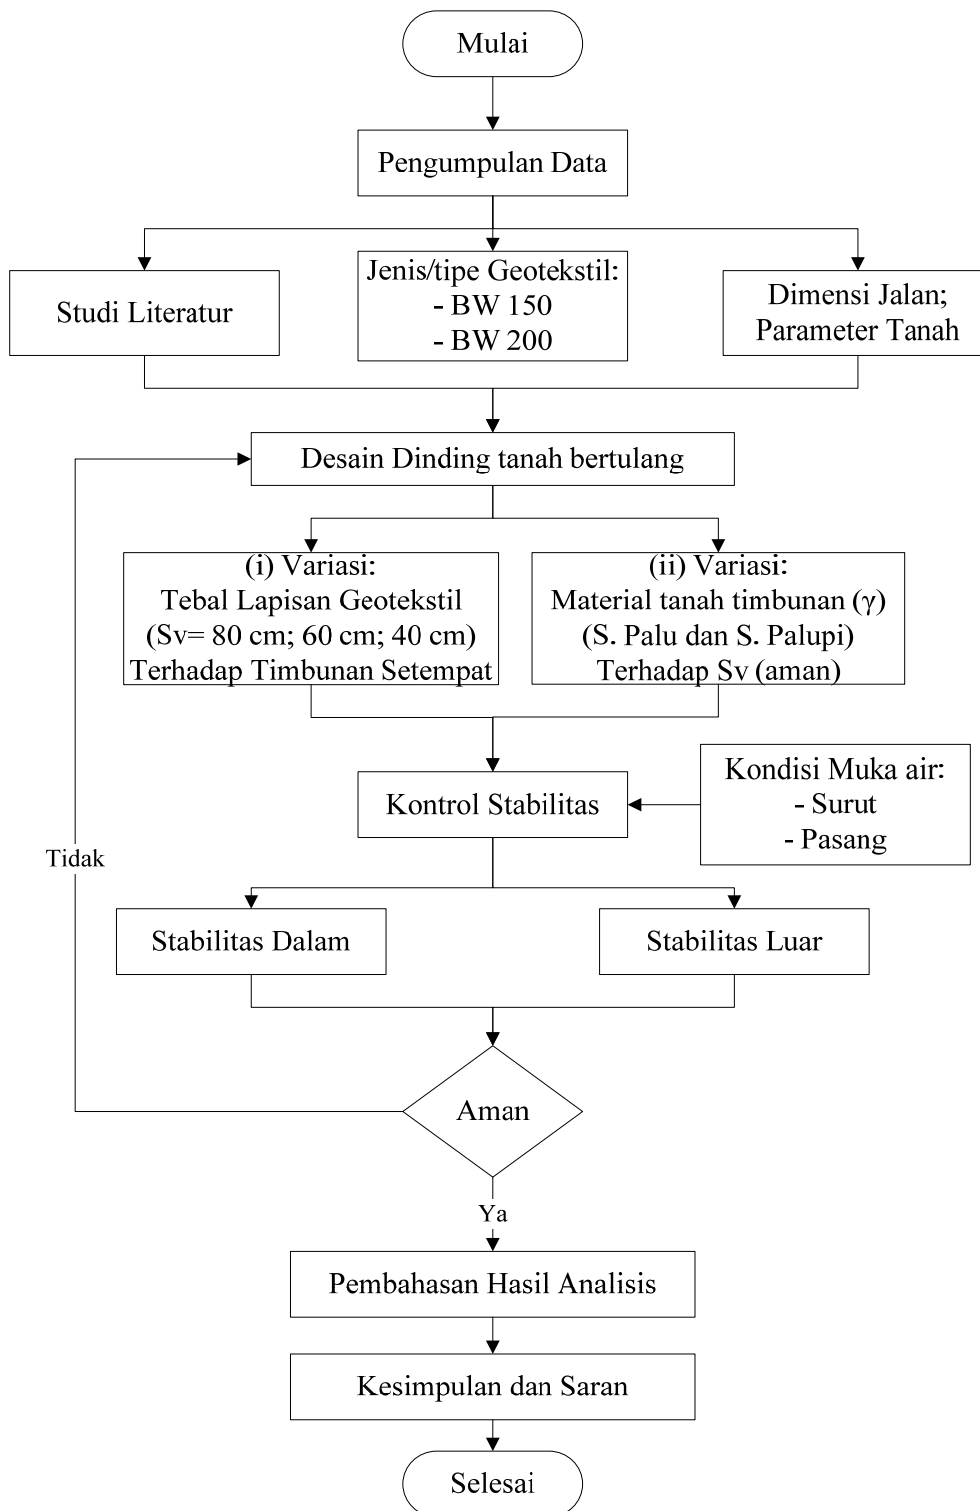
Mulai

Pengumpulan Data

Studi Literatur

Jenis/tipe Geotekstil:
- BW 150
- BW 200

Dimensi Jalan;
Parameter Tanah

Desain Dinding tanah bertulang

(i) Variasi:
Tebal Lapisan Geotekstil
(Sv= 80 cm; 60 cm; 40 cm)
Terhadap Timbunan Setempat

(ii) Variasi:
Material tanah timbunan ($\gamma$)
(S. Palu dan S. Palupi)
Terhadap Sv (aman)

Kontrol Stabilitas

Kondisi Muka air:
- Surut
- Pasang

Tidak

Stabilitas Dalam

Stabilitas Luar

Aman

Ya

Pembahasan Hasil Analisis

Kesimpulan dan Saran

Selesai